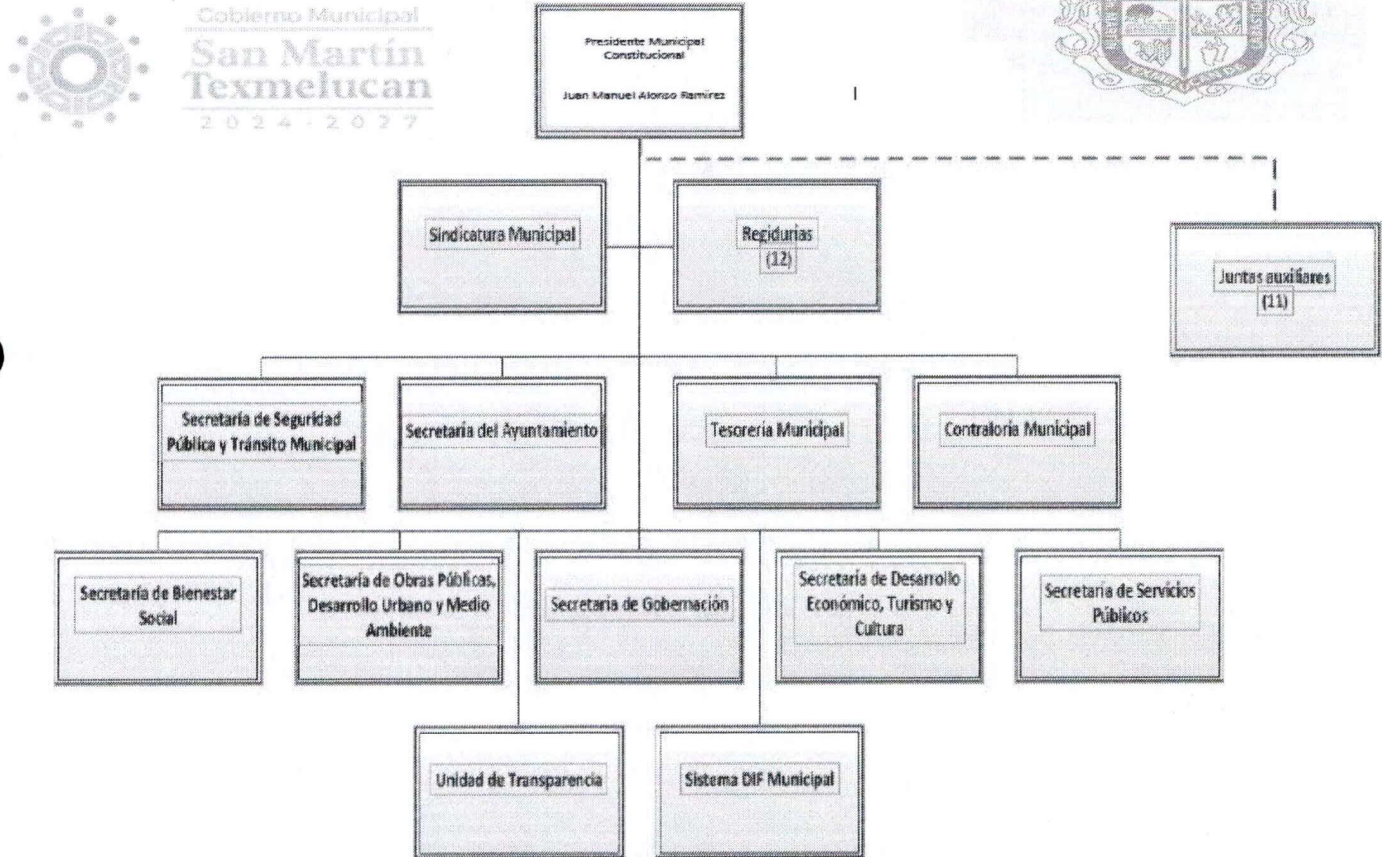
Gobierno Municipal
San Martín Texmelucan
2024 - 2027

Presidente Municipal Constitucional

Juan Manuel Alonso Ramírez

Sindicatura Municipal

Regidurías (12)

Juntas auxiliares (11)

Secretaría de Seguridad Pública y Tránsito Municipal

Secretaría del Ayuntamiento

Tesorería Municipal

Contraloría Municipal

Secretaría de Bienestar Social

Secretaría de Obras Públicas, Desarrollo Urbano y Medio Ambiente

Secretaría de Gobernación

Secretaría de Desarrollo Económico, Turismo y Cultura

Secretaría de Servicios Públicos

Unidad de Transparencia

Sistema DIF Municipal